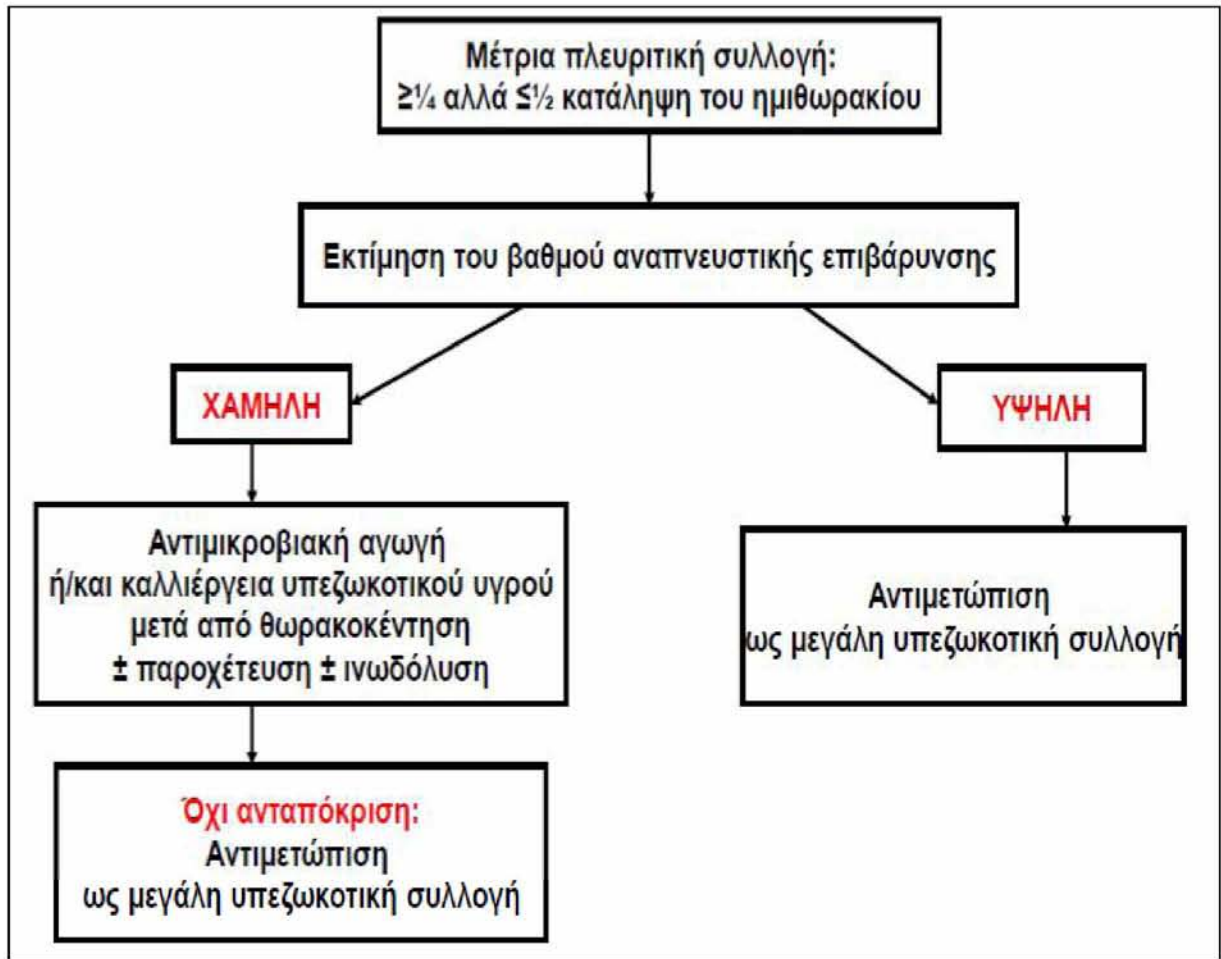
Μέτρια πλευριτική συλλογή:
≥¼ αλλά ≤½ κατάληψη του ημιθωρακίου

Εκτίμηση του βαθμού αναπνευστικής επιβάρυνσης

ΧΑΜΗΛΗ

ΥΨΗΛΗ

Αντιμικροβιακή αγωγή
ή/και καλλιέργεια υπεζωκοτικού υγρού
μετά από θωρακοκέντηση
± παροχέτευση ± ινωδόλυση

Αντιμετώπιση
ως μεγάλη υπεζωκοτική συλλογή

Όχι ανταπόκριση:
Αντιμετώπιση
ως μεγάλη υπεζωκοτική συλλογή